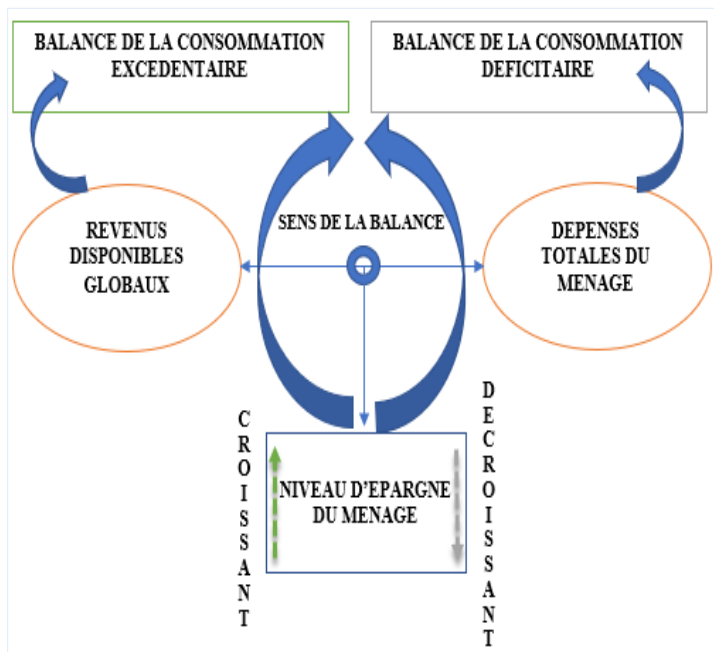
BALANCE DE LA CONSOMMATION EXCEDENTAIRE

BALANCE DE LA CONSOMMATION DEFICITAIRE

SENS DE LA BALANCE

REVENUS DISPONIBLES GLOBAUX

DEPENSES TOTALES DU MENAGE

CROISSANT

NIVEAU D'EPARGNE DU MENAGE

DECROISSANT